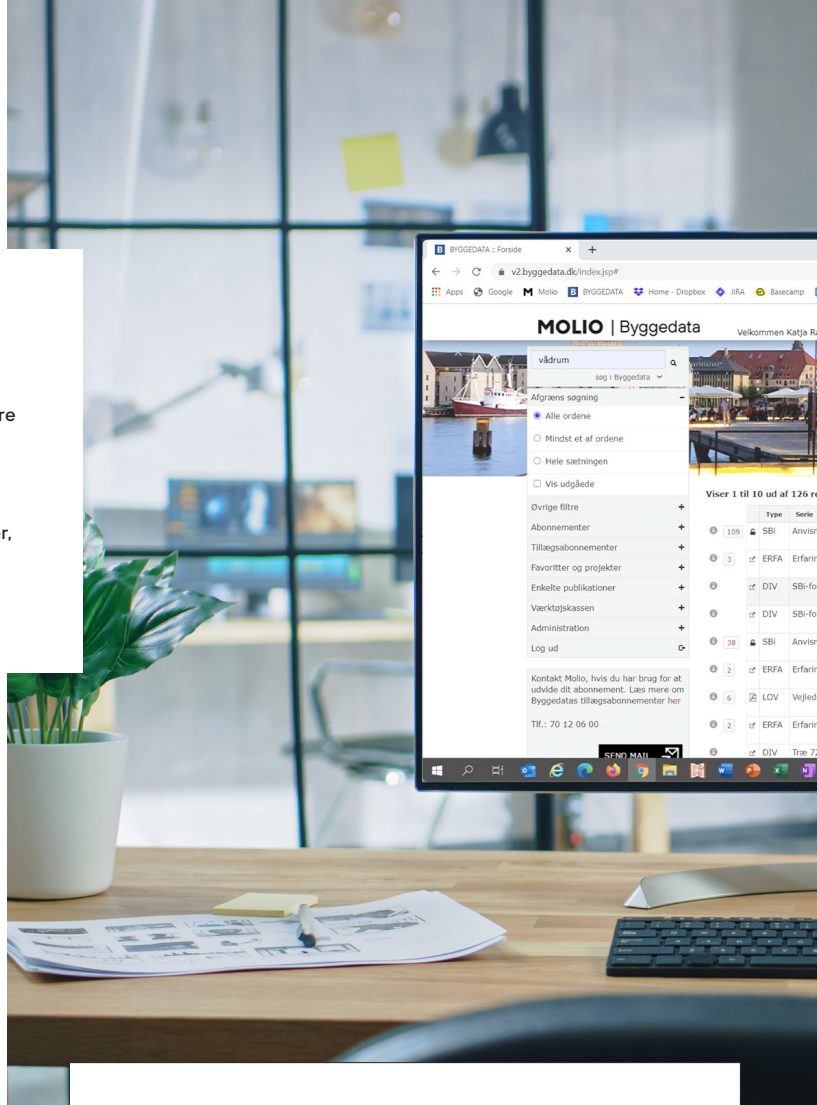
re

r,

BYGGEDATA :: Forside

v2.byggedata.dk/index.jsp#

Apps Google Molio BYGGEDATA Home - Dropbox JIRA Basecamp

MOLIO | Byggedata

Velkommen Katja R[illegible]

vådrum

søg i Byggedata

Afgræns søgning -

Alle ordene

Mindst et af ordene

Hele sætningen

Vis udgåede

Øvrige filtre +

Abonnementer +

Tillægsabonnementer +

Favoritter og projekter +

Enkelte publikationer +

Værktøjskassen +

Administration +

Log ud

Kontakt Molio, hvis du har brug for at udvide dit abonnement. Læs mere om Byggedatas tillægsabonnementer her

Tlf.: 70 12 06 00

SEND MAIL

Viser 1 til 10 ud af 126 r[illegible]

| | | Type | Serie |
|---|---|---|---|
| 109 | | SBi | Anvis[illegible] |
| 3 | | ERFA | Erfari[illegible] |
| | | DIV | SBi-fo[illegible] |
| | | DIV | SBi-fo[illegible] |
| 38 | | SBi | Anvis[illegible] |
| 2 | | ERFA | Erfari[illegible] |
| 6 | | LOV | Vejled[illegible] |
| 2 | | ERFA | Erfari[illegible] |
| | | DIV | Træ 7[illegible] |